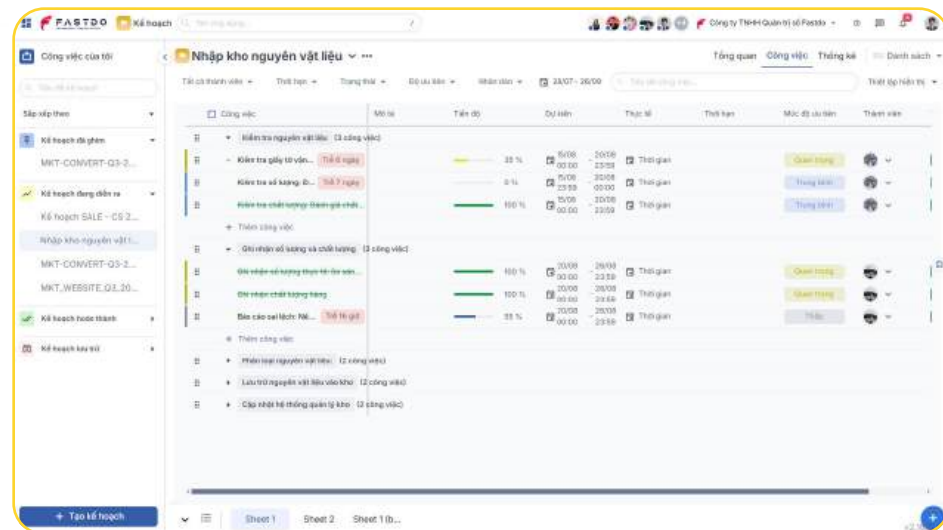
FASTDO Kế hoạch

Công ty TNHH Quản trị số Fastdo

Công việc của tôi

Sắp xếp theo

Kế hoạch đã ghim

MKT-CONVERT-Q3-2...

Kế hoạch đang diễn ra

Kế hoạch SALE - CS 2...

Nhập kho nguyên vật l...

MKT-CONVERT-Q3-2...

MKT_WEBSITE_Q3_20...

Kế hoạch hoàn thành

Kế hoạch lưu trữ

+ Tạo kế hoạch

Nhập kho nguyên vật liệu

Tổng quan Công việc Thống kê Danh sách

Tất cả thành viên Thời hạn Trạng thái Độ ưu tiên Nhãn dán 23/07 - 26/09

| Công việc | Mô tả | Tiến độ | Dự kiến | Thực tế | Thời hạn | Mức độ ưu tiên | Thành viên |
|---|---|---|---|---|---|---|---|
| Kiểm tra nguyên vật liệu (3 công việc) | | | | | | | |
| Kiểm tra giấy tờ văn... Trễ 6 ngày | | 35 % | 15/08 00:00 20/08 23:59 | Thời gian | | Quan trọng | |
| Kiểm tra số lượng: Đ... Trễ 7 ngày | | 0 % | 15/08 23:59 20/08 00:00 | Thời gian | | Trung bình | |
| Kiểm tra chất lượng: Đánh giá chất... | | 100 % | 15/08 00:00 20/08 23:59 | Thời gian | | Trung bình | |
| + Thêm công việc | | | | | | | |
| Ghi nhận số lượng và chất lượng (3 công việc) | | | | | | | |
| Ghi nhận số lượng thực tế tìm sản... | | 100 % | 20/08 00:00 26/08 23:59 | Thời gian | | Quan trọng | |
| Ghi nhận chất lượng hàng | | 100 % | 20/08 00:00 26/08 23:59 | Thời gian | | Quan trọng | |
| Báo cáo sai lệch: Nế... Trễ 1k giờ | | 35 % | 20/08 00:00 26/08 23:59 | Thời gian | | Thấp | |
| + Thêm công việc | | | | | | | |
| Phân loại nguyên vật liệu (2 công việc) | | | | | | | |
| Lưu trữ nguyên vật liệu vào kho (2 công việc) | | | | | | | |
| Cập nhật hệ thống quản lý kho (2 công việc) | | | | | | | |

Sheet 1 Sheet 2 Sheet 1 (b...